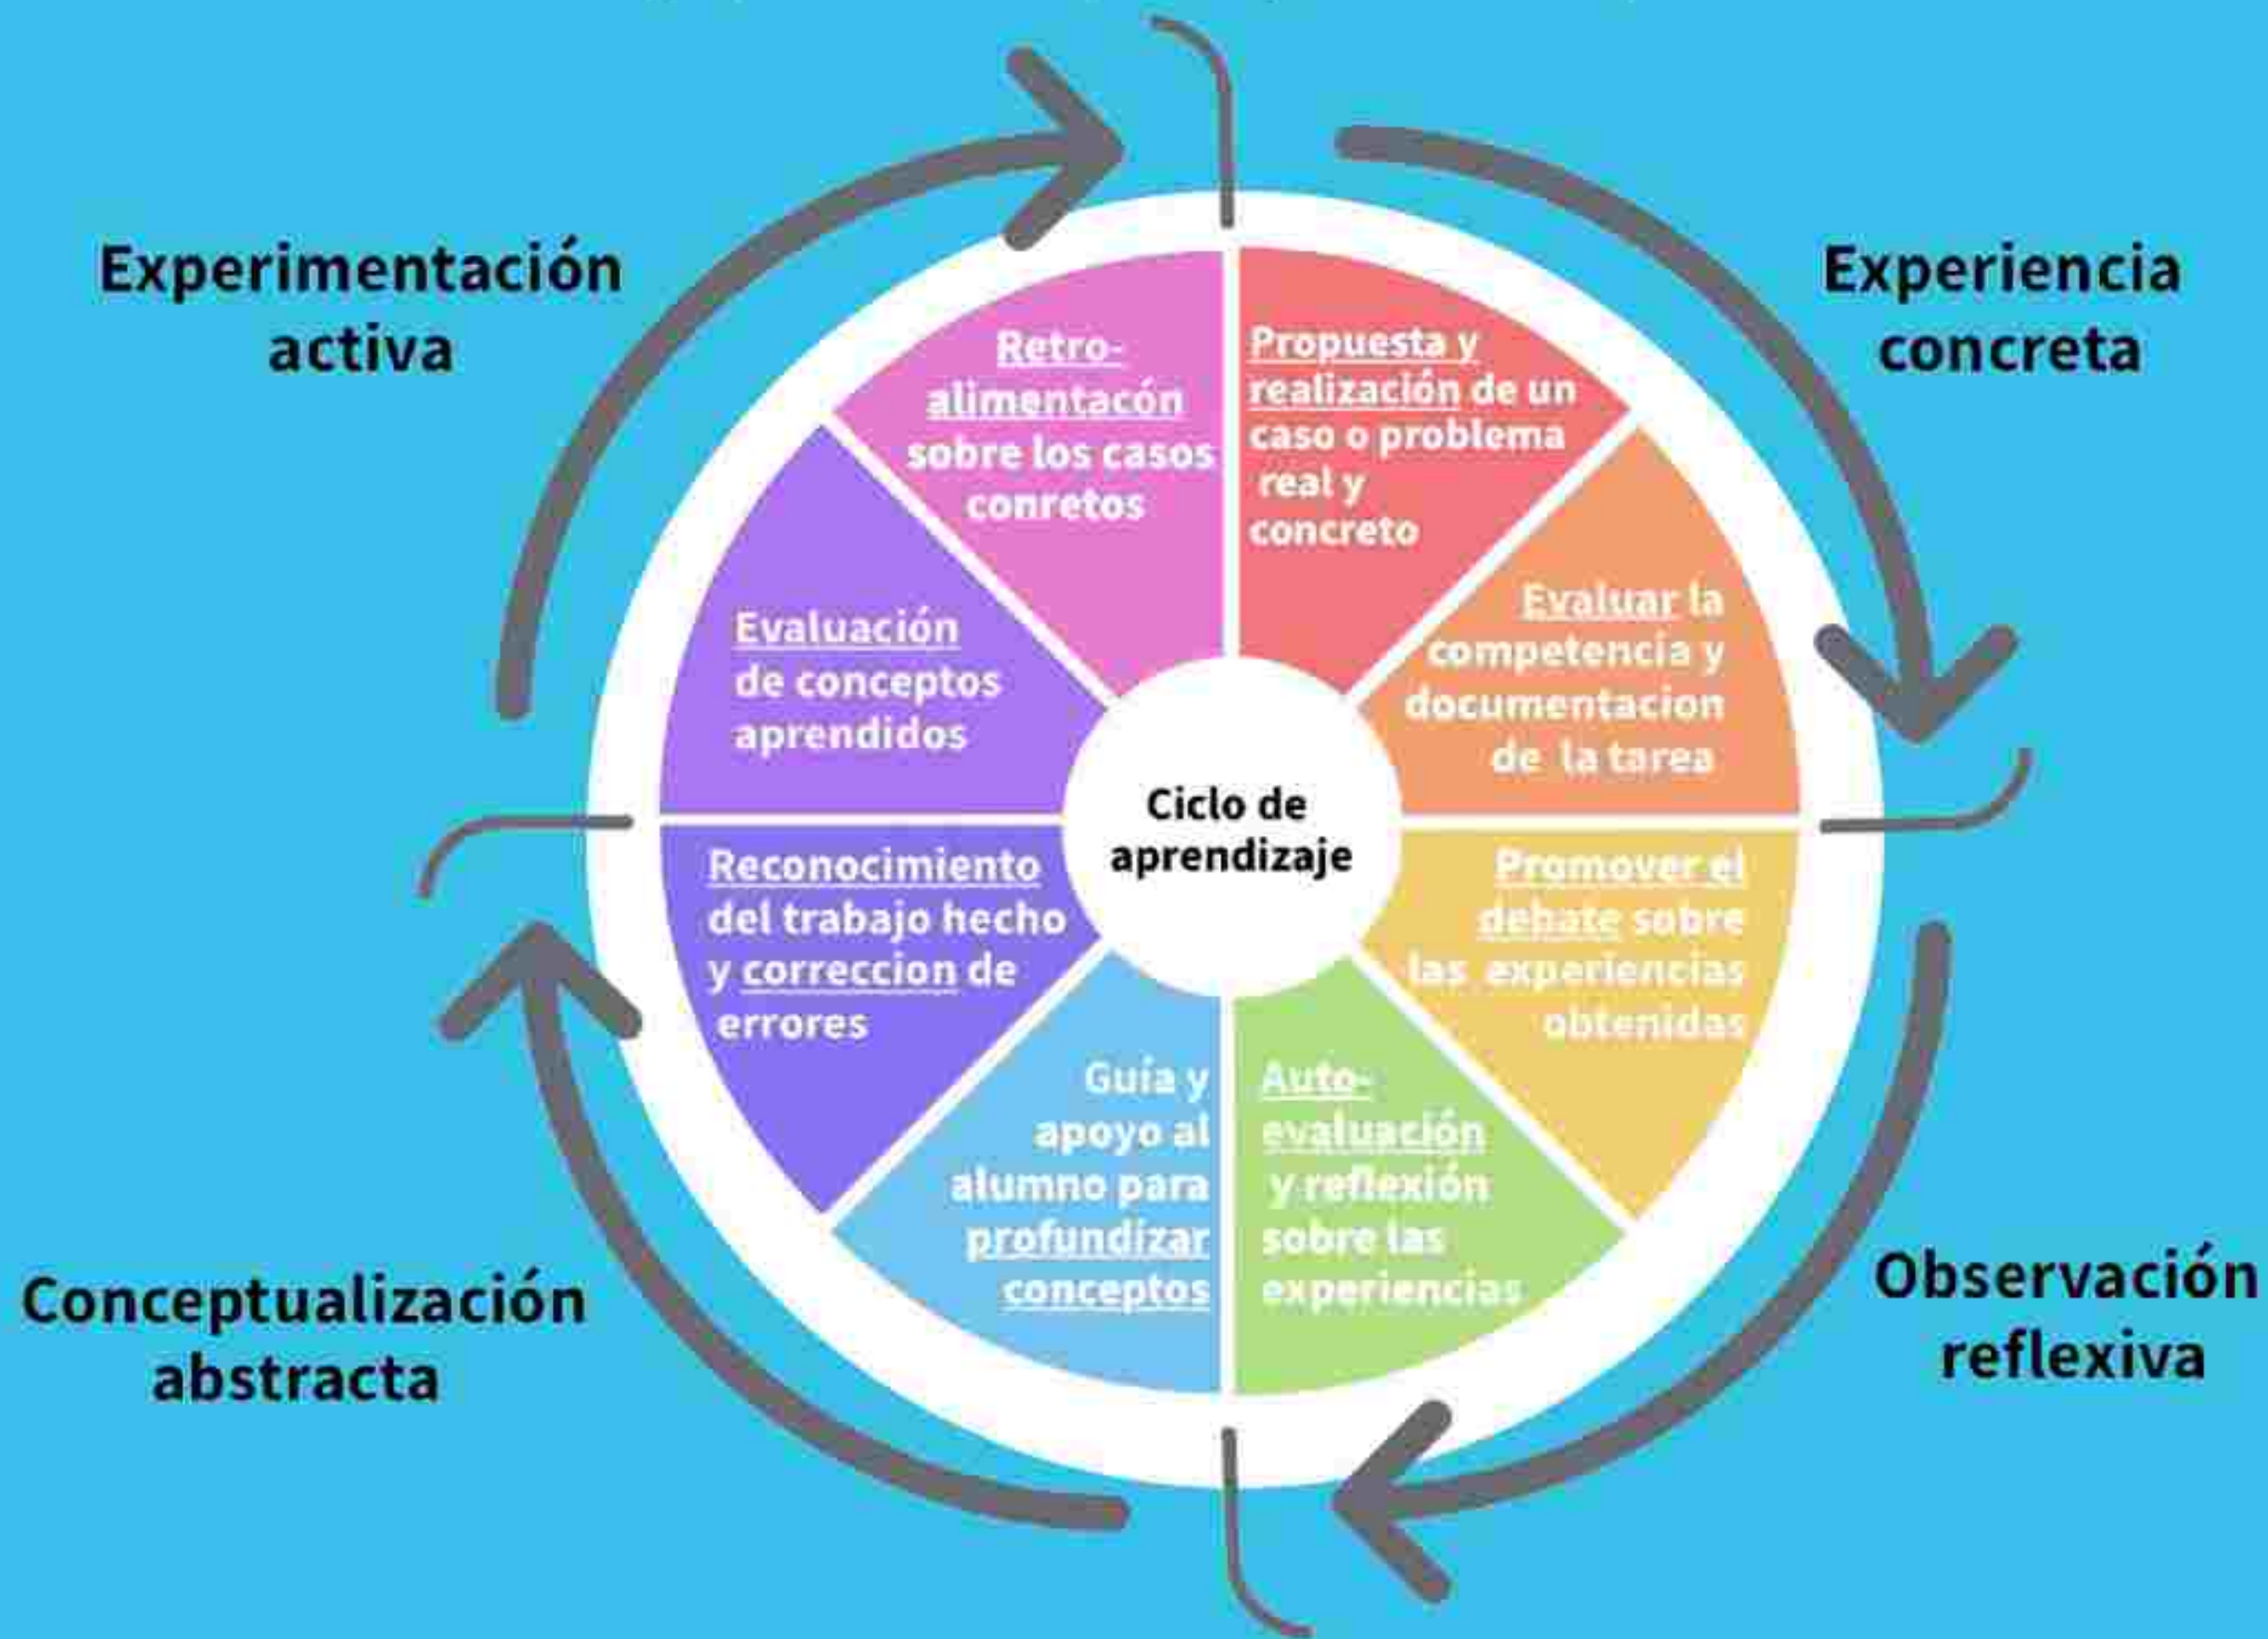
Experimentación activa

Experiencia concreta

Retro-alimentacón sobre los casos conretos

Propuesta y realización de un caso o problema real y concreto

Evaluación de conceptos aprendidos

Evaluar la competencia y documentacion de la tarea

Ciclo de aprendizaje

Reconocimiento del trabajo hecho y correccion de errores

Promover el debate sobre las experiencias obtenidas

Guía y apoyo al alumno para profundizar conceptos

Auto-evaluación y reflexión sobre las experiencias

Conceptualización abstracta

Observación reflexiva